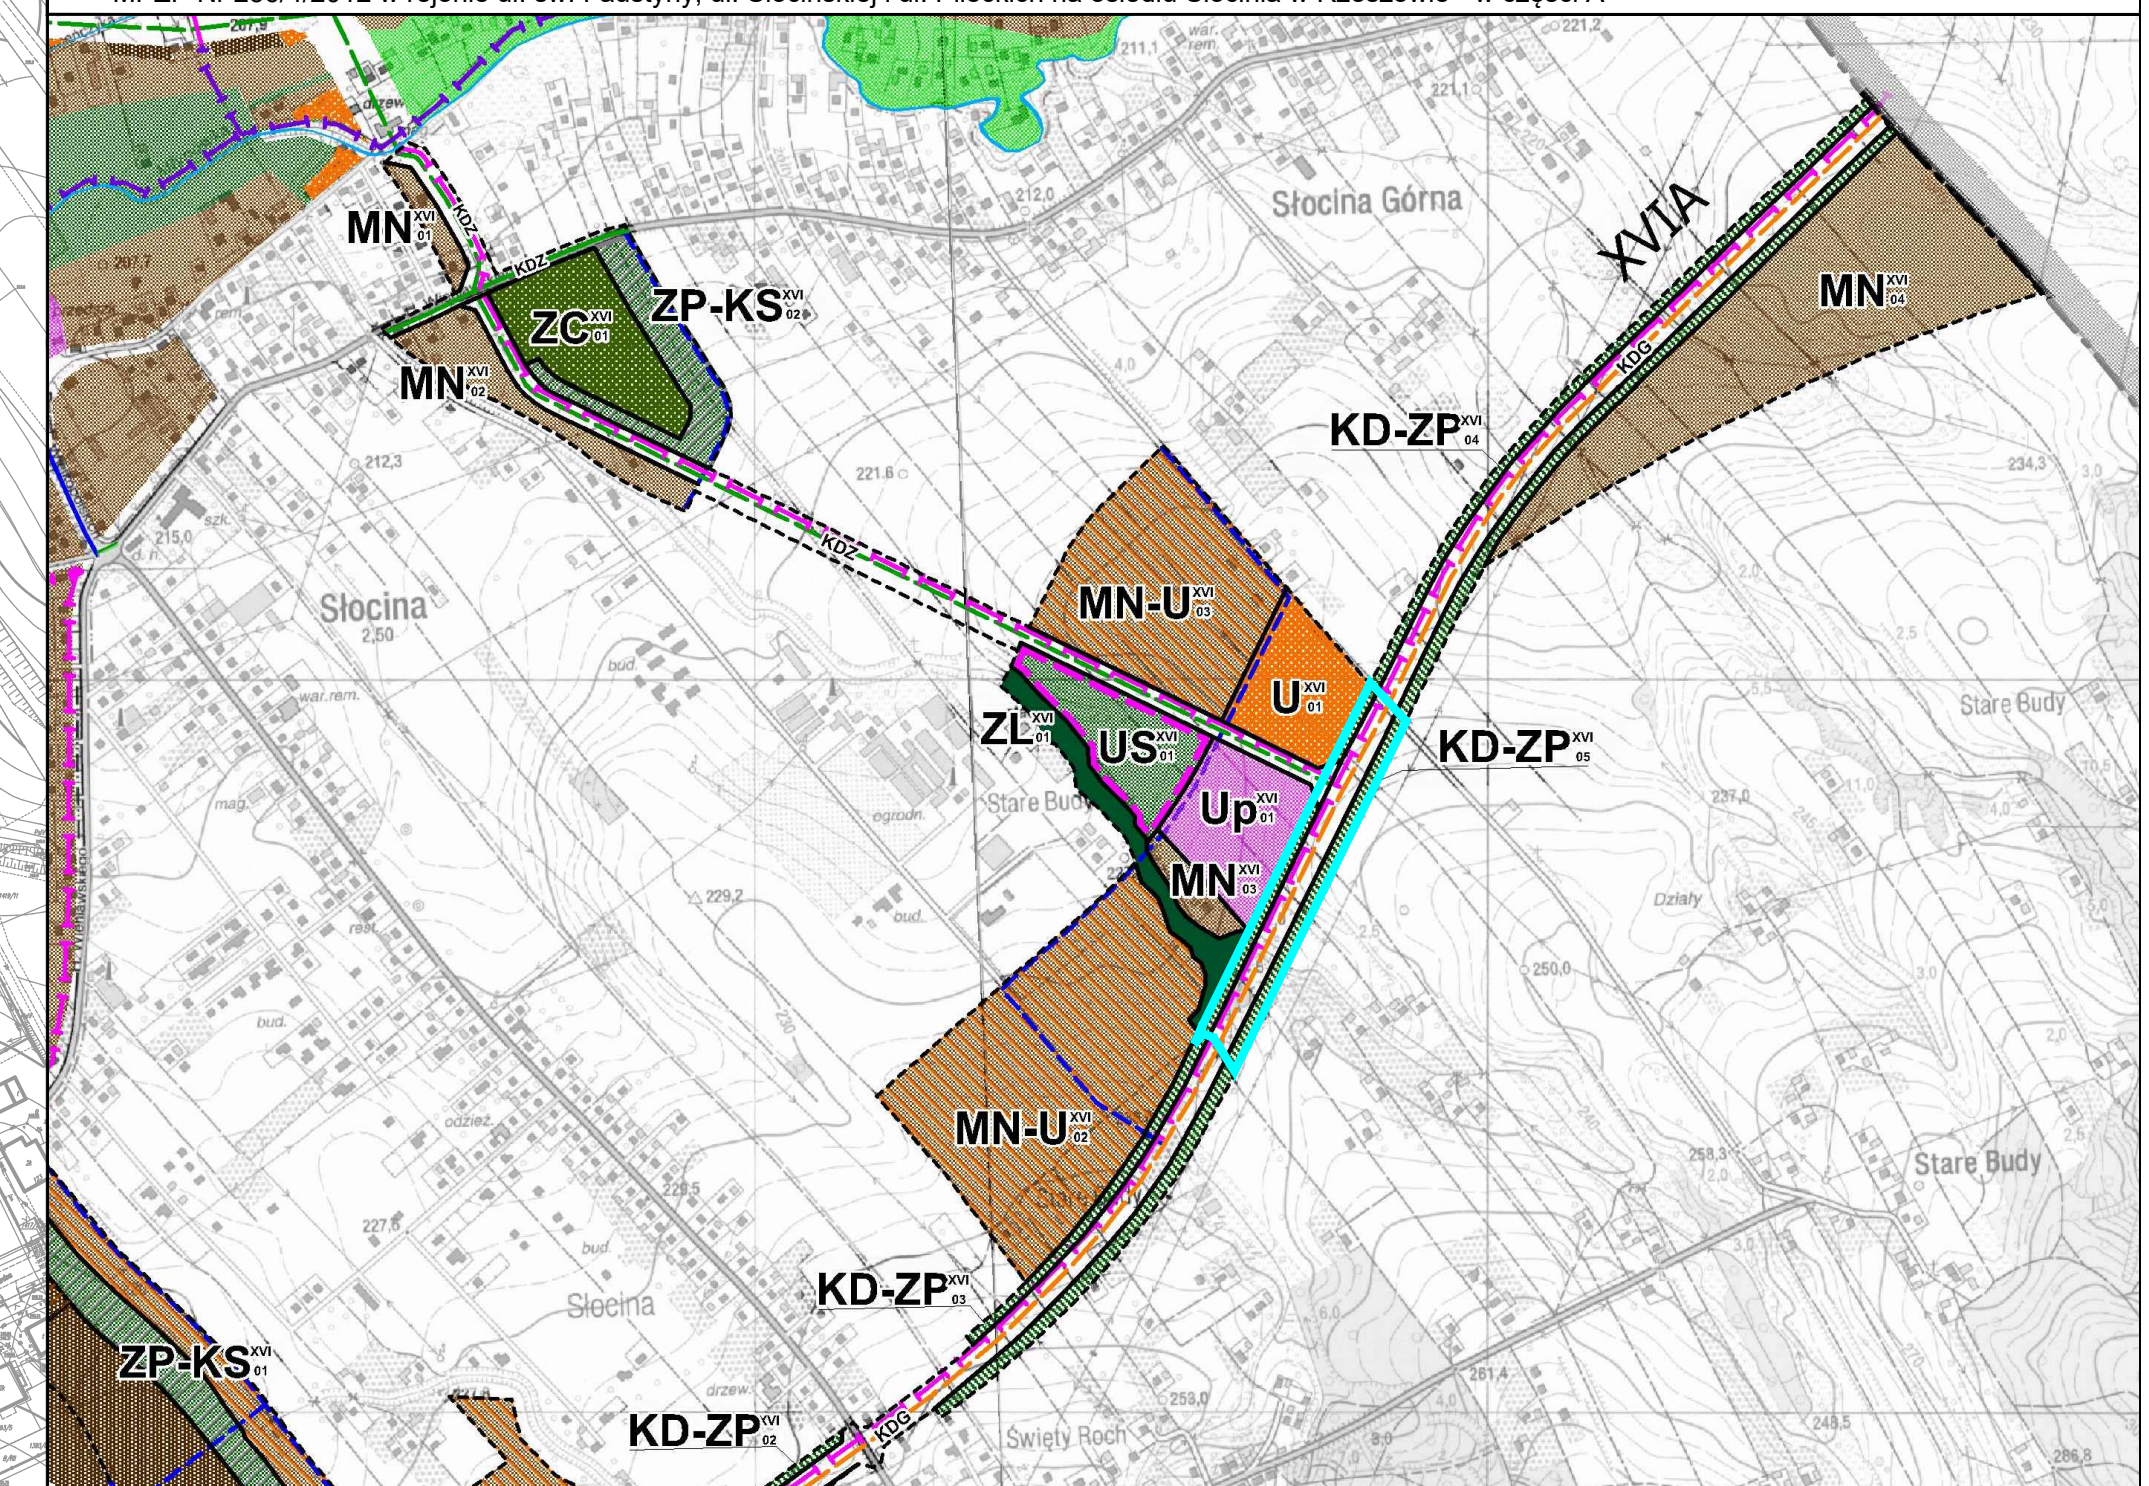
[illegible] w rejonie ul. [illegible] i Słocińskiej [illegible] na osiedlu Słocina w Rzeszowie – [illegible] część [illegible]

Słocina Górna

XVIA

$MN^{XVI}_{04}$

$MN^{XVI}_{01}$

KDZ

$ZC^{XVI}_{01}$

$ZP\text{-}KS^{XVI}_{02}$

$MN^{XVI}_{02}$

KDG

$KD\text{-}ZP^{XVI}_{04}$

KDZ

$MN\text{-}U^{XVI}_{03}$

Słocina

$U^{XVI}_{01}$

$ZL^{XVI}_{01}$

$US^{XVI}_{01}$

$KD\text{-}ZP^{XVI}_{05}$

Stare Budy

$Up^{XVI}_{01}$

$MN^{XVI}_{03}$

Działy

$MN\text{-}U^{XVI}_{02}$

Stare Budy

$KD\text{-}ZP^{XVI}_{03}$

Słocina

$ZP\text{-}KS^{XVI}_{01}$

$KD\text{-}ZP^{XVI}_{02}$

KDG

Święty Roch

Słocina
2,50

war.rem.

mag.

bud.

egrodn.

Stare Budy

rem.

szk.

drzew.

odzież

Stare Budy

212,0

211,1

221,1

221,6

212,3

215,0

229,2

227,6

229,5

234,3

237,0

250,0

258,3

261,4

259,0

248,5

266,8